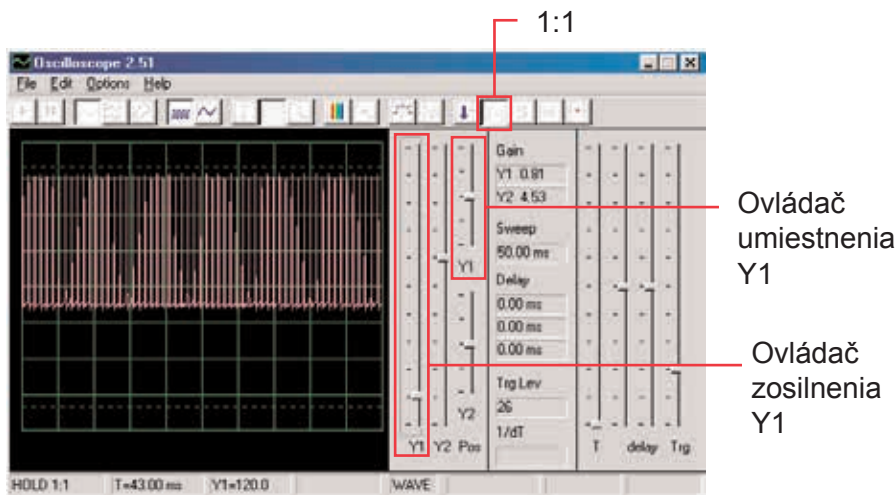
1:1

Oscilloscope 2.51

File Edit Options Help

Gain
Y1 0.81
Y2 4.53
Sweep
50.00 ms
Delay
0.00 ms
0.00 ms
0.00 ms
Trg Lev
26
1/dT

Y1
Y2
Y1 Y2 Pos
T delay Trg

HOLD 1:1 T=43.00 ms Y1=120.0 WAVE

Ovládač umiestnenia Y1

Ovládač zosilnenia Y1